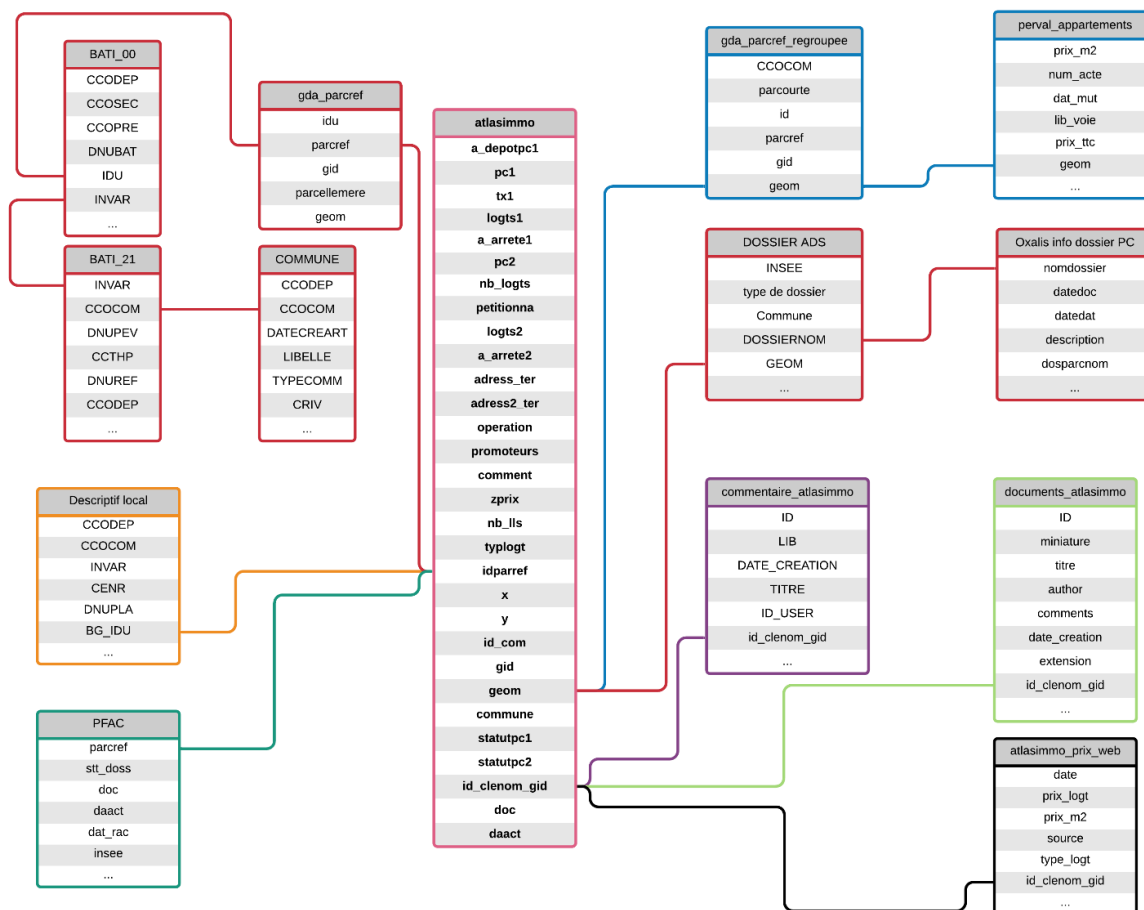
BATI_00
CCODEP
CCOSEC
CCOPRE
DNUBAT
IDU
INVAR
...

BATI_21
INVAR
CCOCOM
DNUPEV
CCTHP
DNUREF
CCODEP
...

gda_parcref
idu
parcref
gid
parcellemere
geom

COMMUNE
CCODEP
CCOCOM
DATECREART
LIBELLE
TYPECOMM
CRIV
...

Descriptif local
CCODEP
CCOCOM
INVAR
CENR
DNUPLA
BG_IDU
...

PFAC
parcref
stt_doss
doc
daact
dat_rac
insee
...

atlasimmo
a_depotpc1
pc1
tx1
logts1
a_arrete1
pc2
nb_logts
petitionna
logts2
a_arrete2
adress_ter
adress2_ter
operation
promoteurs
comment
zprix
nb_lls
typlogt
idparref
x
y
id_com
gid
geom
commune
statutpc1
statutpc2
id_clenom_gid
doc
daact

gda_parcref_regroupee
CCOCOM
parcourte
id
parcref
gid
geom

perval_appartements
prix_m2
num_acte
dat_mut
lib_voie
prix_ttc
geom
...

DOSSIER ADS
INSEE
type de dossier
Commune
DOSSIERNOM
GEOM
...

Oxalis info dossier PC
nomdossier
datedoc
datedat
description
dosparcnom
...

commentaire_atlasimmo
ID
LIB
DATE_CREATION
TITRE
ID_USER
id_clenom_gid
...

documents_atlasimmo
ID
miniature
titre
author
comments
date_creation
extension
id_clenom_gid
...

atlasimmo_prix_web
date
prix_logt
prix_m2
source
type_logt
id_clenom_gid
...